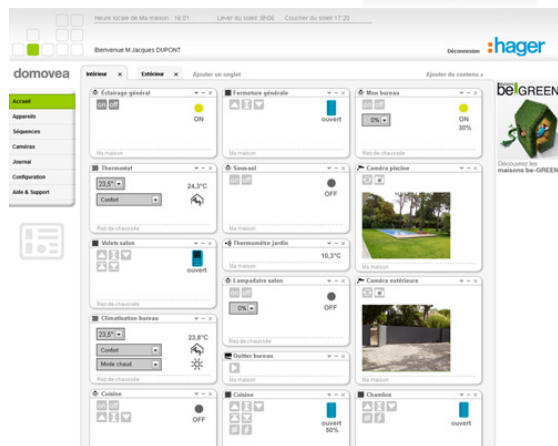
Heure locale de Ma maison : 16:01 Lever du soleil :8h06 Coucher du soleil 17:20

Bienvenue M Jacques DUPONT

Déconnexion

:hager

domovea

Intérieur ×

Extérieur ×

Ajouter un onglet

Ajouter du contenu »

Accueil

Appareils

Séquences

Caméras

Journal

Configuration

Aide & Support

Éclairage général

on off

ON

Ma maison

Fermeture générale

ouvert

Ma maison

Mon bureau

on off

0%

ON

30%

Ma maison

Thermostat

23,5°

24,3°C

Confort

Rez-de-chaussée

Sous-sol

OFF

Ma maison

Caméra piscine

Ma maison

Volets salon

ouvert

Rez-de-chaussée

Thermomètre jardin

10,3°C

Ma maison

Lampadaire salon

0%

OFF

Rez-de-chaussée

Caméra extérieure

Ma maison

Climatisation bureau

23,5°

23,8°C

Confort

Mode chaud

Rez-de-chaussée

Quitter bureau

Ma maison

Cuisine

OFF

Cuisine

ouvert

50%

Chambre

ouvert

be:GREEN

Découvrez les maisons be-GREEN